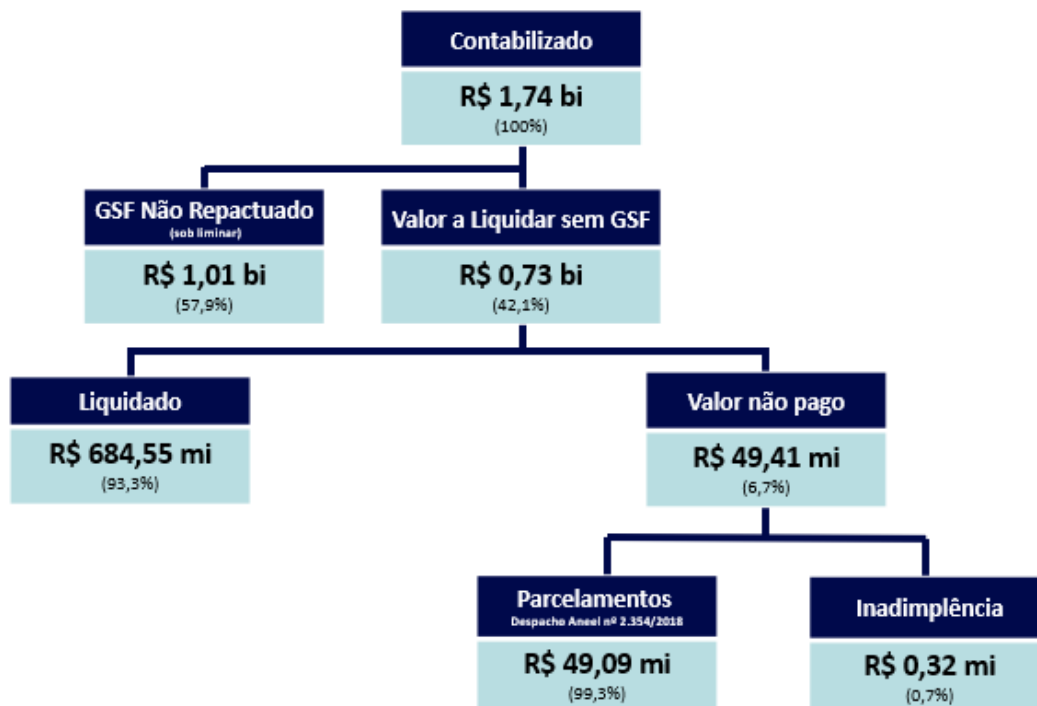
Contabilizado

R$ 1,74 bi
(100%)

GSF Não Repactuado
(sob liminar)

R$ 1,01 bi
(57,9%)

Valor a Liquidar sem GSF

R$ 0,73 bi
(42,1%)

Liquidado

R$ 684,55 mi
(93,3%)

Valor não pago

R$ 49,41 mi
(6,7%)

Parcelamentos
Despacho Aneel nº 2.354/2018

R$ 49,09 mi
(99,3%)

Inadimplência

R$ 0,32 mi
(0,7%)